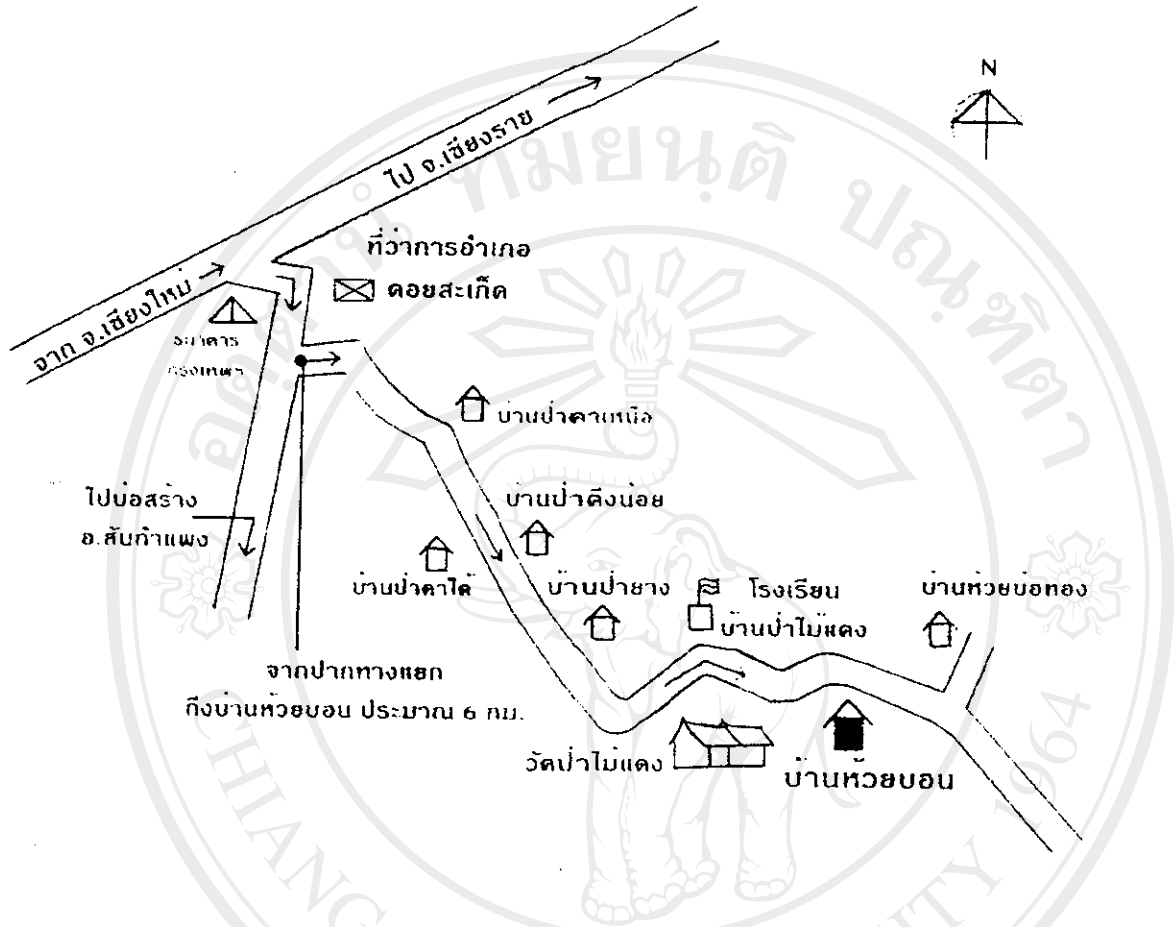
N

ไป จ.เชียงราย

ที่ว่าการอำเภอ
ดอยสะเก็ด

จาก จ.เชียงใหม่

ธนาคาร
กรุงเทพฯ

บ้านป่าคาเหนือ

บ้านป่าตึงน้อย

ไปบ่อสร้าง
อ.สันกำแพง

บ้านป่าคาใต้

บ้านป่ายาง

โรงเรียน
บ้านป่าไม้แดง

บ้านห้วยบ่อทอง

จากปากทางแยก
ถึงบ้านห้วยบอน ประมาณ 6 กม.

วัดป่าไม้แดง

บ้านห้วยบอน

ทมยนติ
ปณฑิตา
CHIANG
1964